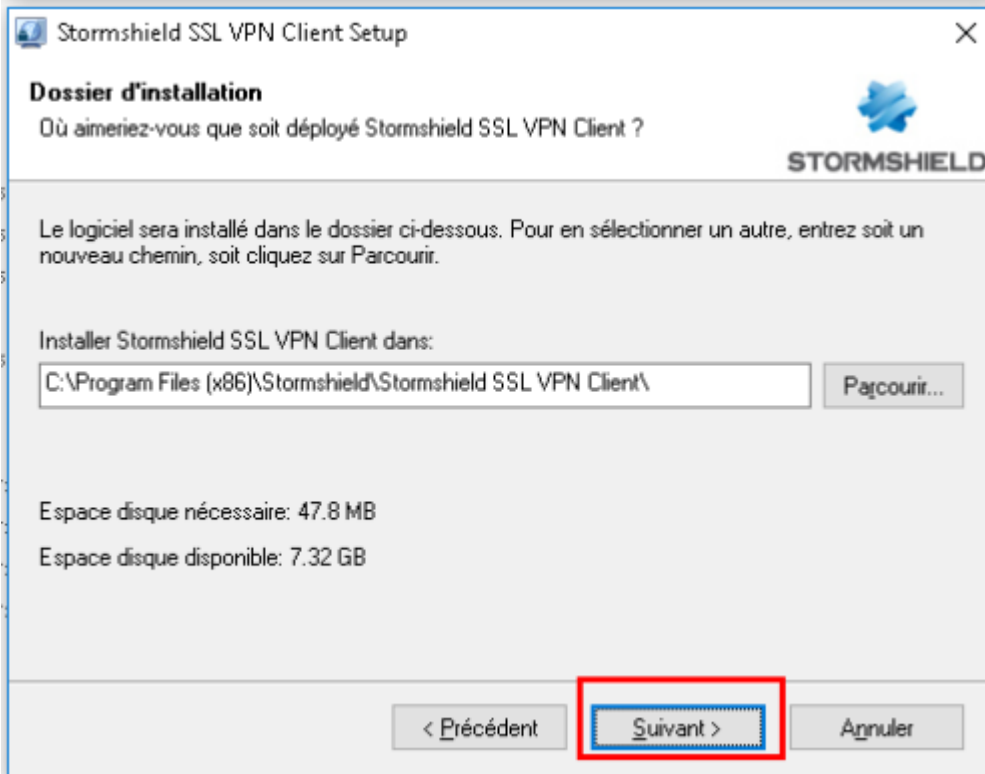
Stormshield SSL VPN Client Setup

Dossier d'installation
Où aimeriez-vous que soit déployé Stormshield SSL VPN Client ?

STORMSHIELD

Le logiciel sera installé dans le dossier ci-dessous. Pour en sélectionner un autre, entrez soit un nouveau chemin, soit cliquez sur Parcourir.

Installer Stormshield SSL VPN Client dans:

C:\Program Files (x86)\Stormshield\Stormshield SSL VPN Client\

Parcourir...

Espace disque nécessaire: 47.8 MB

Espace disque disponible: 7.32 GB

< Précédent

Suivant >

Annuler